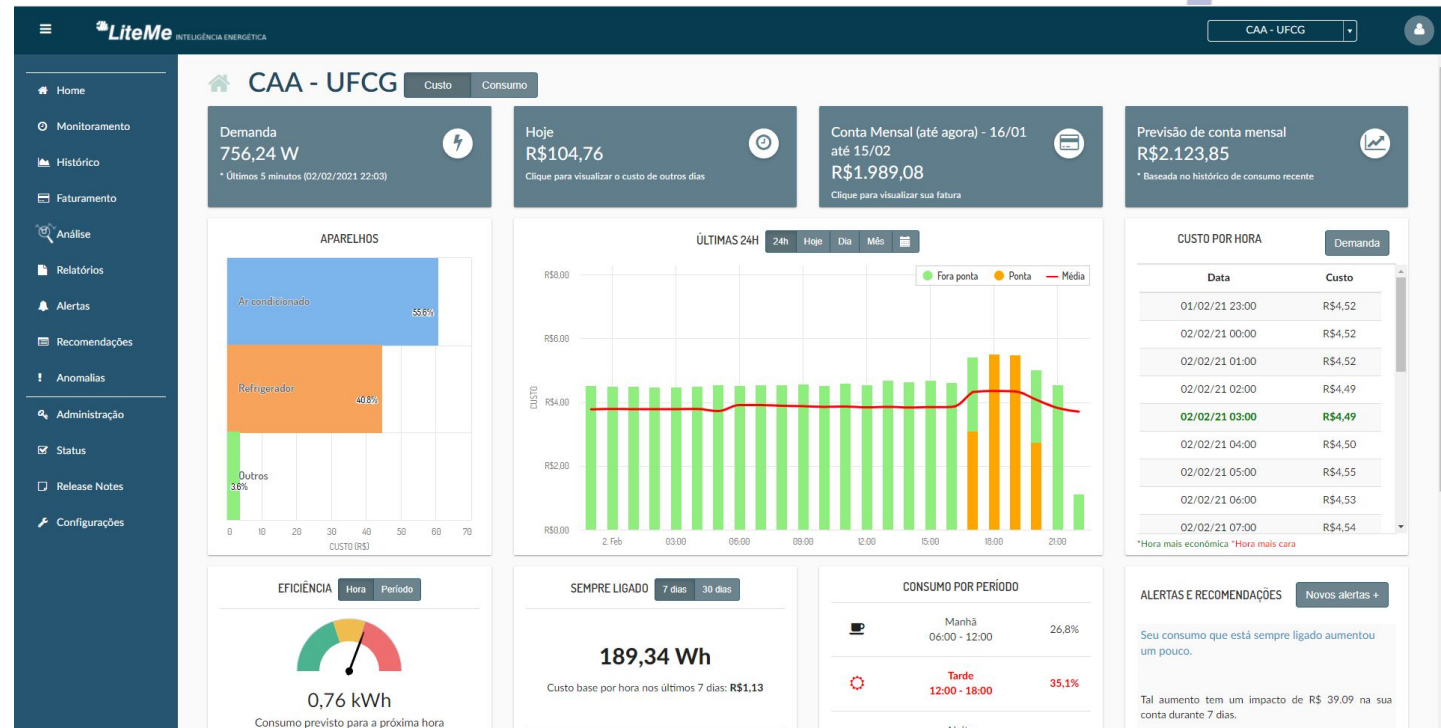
LiteMe INTELIGÊNCIA ENERGÉTICA

CAA - UFCG

Home
Monitoramento
Histórico
Faturamento
Análise
Relatórios
Alertas
Recomendações
Anomalias
Administração
Status
Release Notes
Configurações

CAA - UFCG
Custo Consumo

Demanda
756,24 W
* Últimos 5 minutos (02/02/2021 22:03)

Hoje
R$104,76
Clique para visualizar o custo de outros dias

Conta Mensal (até agora) - 16/01 até 15/02
R$1.989,08
Clique para visualizar sua fatura

Previsão de conta mensal
R$2.123,85
* Baseada no histórico de consumo recente

APARELHOS

Ar condicionado 55.6%
Refrigerador 40.8%
Outros 3.6%

0 10 20 30 40 50 60 70
CUSTO (R$)

ÚLTIMAS 24H 24h Hoje Dia Mês

Fora ponta Ponta Média

R$8,00
R$6,00
R$4,00
R$2,00
R$0,00
CUSTO

2. Feb 03:00 06:00 09:00 12:00 15:00 18:00 21:00

CUSTO POR HORA Demanda

| Data | Custo |
|---|---|
| 01/02/21 23:00 | R$4,52 |
| 02/02/21 00:00 | R$4,52 |
| 02/02/21 01:00 | R$4,52 |
| 02/02/21 02:00 | R$4,49 |
| 02/02/21 03:00 | R$4,49 |
| 02/02/21 04:00 | R$4,50 |
| 02/02/21 05:00 | R$4,55 |
| 02/02/21 06:00 | R$4,53 |
| 02/02/21 07:00 | R$4,54 |

*Hora mais econômica *Hora mais cara

EFICIÊNCIA Hora Período

0,76 kWh
Consumo previsto para a próxima hora

SEMPRE LIGADO 7 dias 30 dias

189,34 Wh
Custo base por hora nos últimos 7 dias: R$1,13

CONSUMO POR PERÍODO

Manhã
06:00 - 12:00 26,8%

Tarde
12:00 - 18:00 35,1%

ALERTAS E RECOMENDAÇÕES Novos alertas +

Seu consumo que está sempre ligado aumentou um pouco.

Tal aumento tem um impacto de R$ 39.09 na sua conta durante 7 dias.